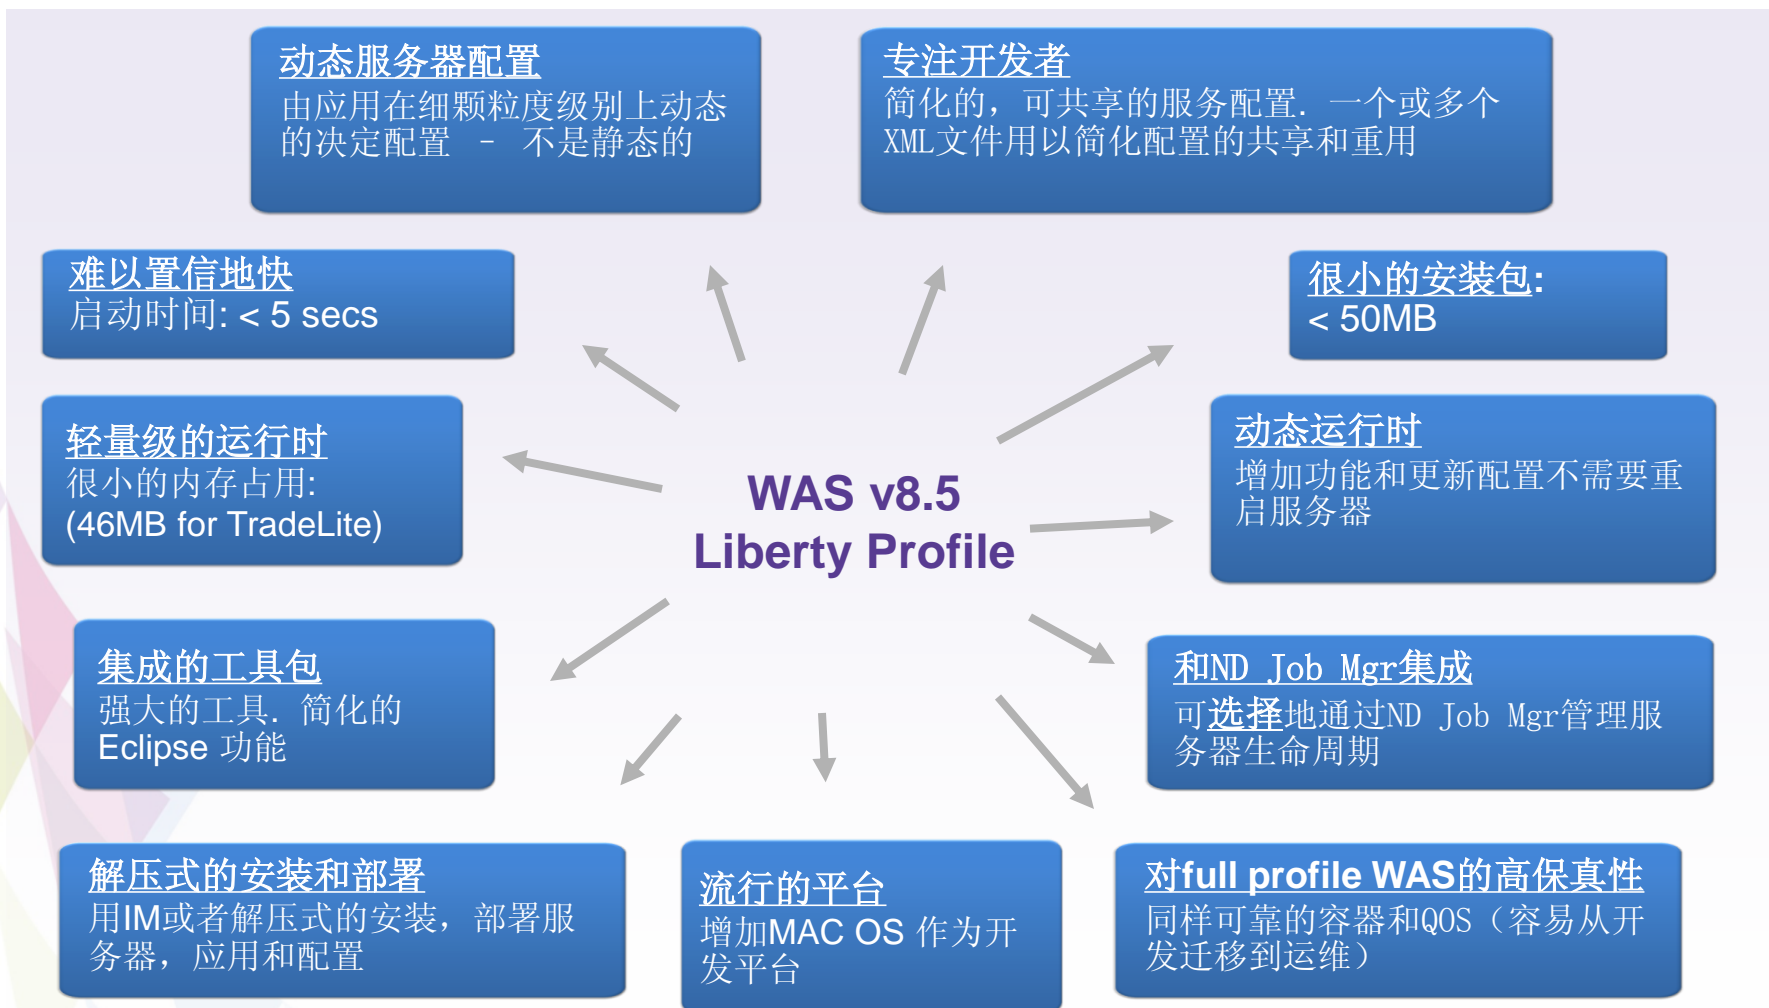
动态服务器配置
由应用在细颗粒度级别上动态的决定配置 – 不是静态的

专注开发者
简化的，可共享的服务配置. 一个或多个XML文件用以简化配置的共享和重用

难以置信地快
启动时间: < 5 secs

很小的安装包:
< 50MB

轻量级的运行时
很小的内存占用:
(46MB for TradeLite)

WAS v8.5
Liberty Profile

动态运行时
增加功能和更新配置不需要重启服务器

集成的工具包
强大的工具. 简化的
Eclipse 功能

和ND Job Mgr集成
可选择地通过ND Job Mgr管理服务器生命周期

解压式的安装和部署
用IM或者解压式的安装，部署服务器，应用和配置

流行的平台
增加MAC OS 作为开发平台

对full profile WAS的高保真性
同样可靠的容器和QOS（容易从开发迁移到运维）